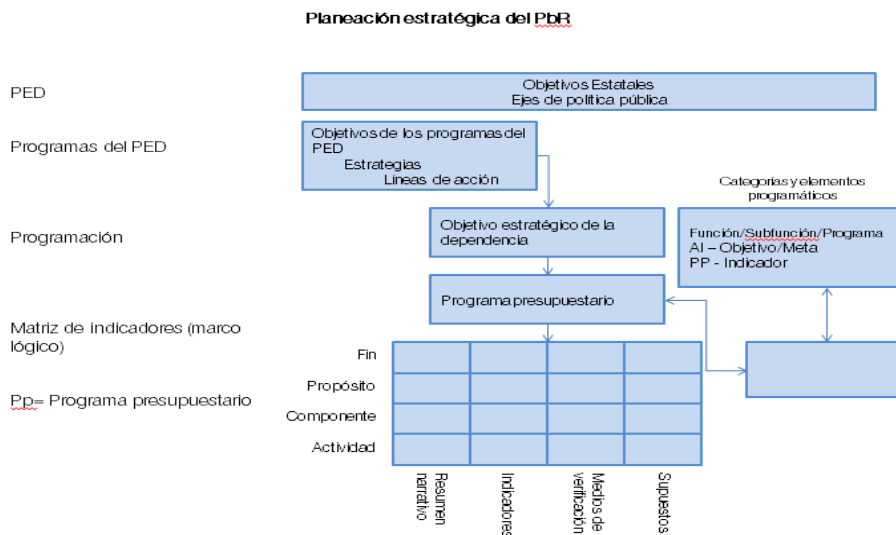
Planeación estratégica del PbR

PED

Programas del PED

Programación

Matriz de indicadores (marco lógico)

Pp= Programa presupuestario

Objetivos Estatales
Ejes de política pública

Objetivos de los programas del PED
Estrategias
Lineas de acción

Categorías y elementos programáticos

Objetivo estratégico de la dependencia

Función/Subfunción/Programa
AI – Objetivo/Meta
PP - Indicador

Programa presupuestario

Fin
Propósito
Componente
Actividad

Resumen narrativo
Indicadores
Medios de verificación
Supuestos